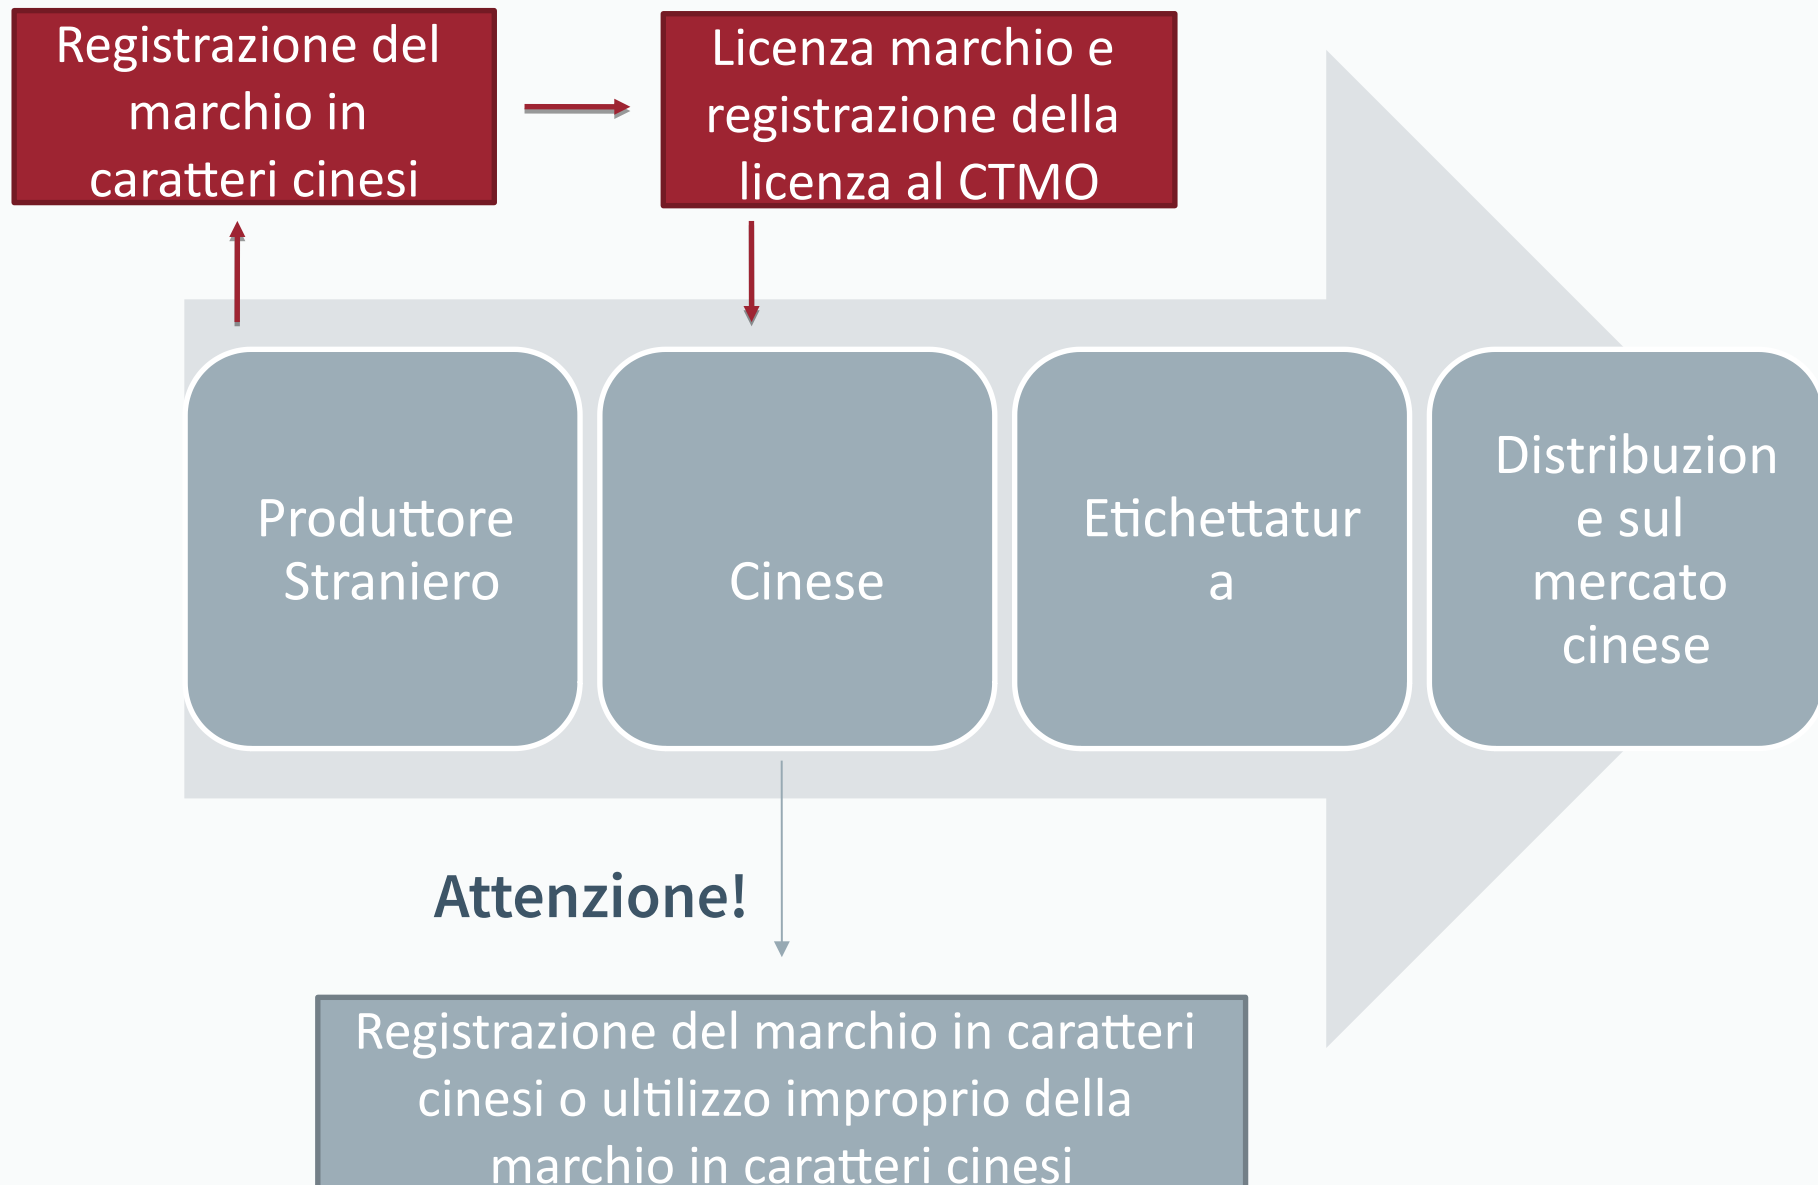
Registrazione del marchio in caratteri cinesi

Licenza marchio e registrazione della licenza al CTMO

Produttore Straniero

Cinese

Etichettatur a

Distribuzion e sul mercato cinese

Attenzione!

Registrazione del marchio in caratteri cinesi o ultilizzo improprio della marchio in caratteri cinesi